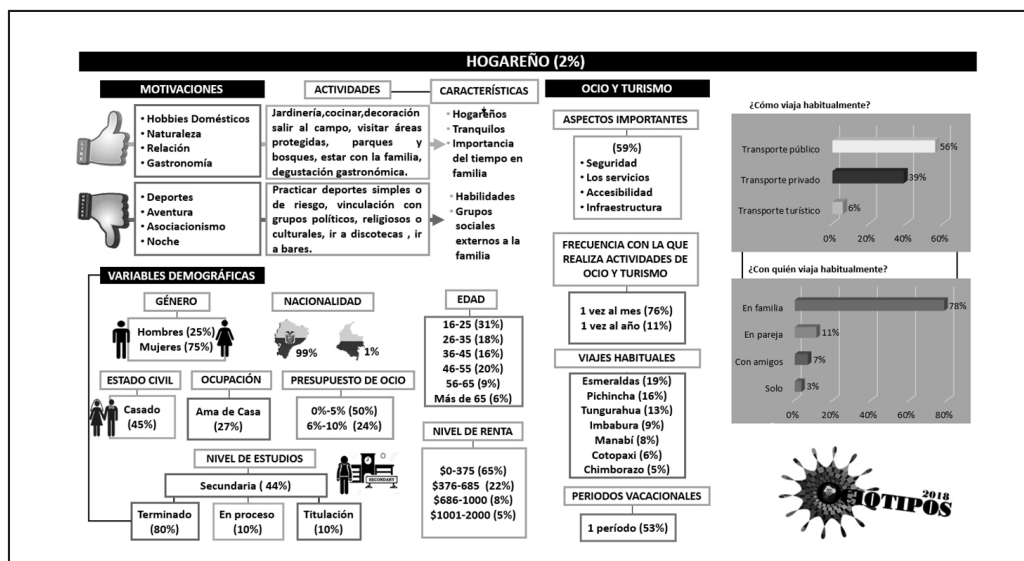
HOGAREÑO (2%)

MOTIVACIONES

• Hobbies Domésticos
• Naturaleza
• Relación
• Gastronomía

• Deportes
• Aventura
• Asociacionismo
• Noche

ACTIVIDADES

Jardinería,cocinar,decoración salir al campo, visitar áreas protegidas, parques y bosques, estar con la familia, degustación gastronómica.

Practicar deportes simples o de riesgo, vinculación con grupos políticos, religiosos o culturales, ir a discotecas , ir a bares.

CARACTERÍSTICAS

• Hogareños
• Tranquilos
• Importancia del tiempo en familia

• Habilidades
• Grupos sociales externos a la familia

OCIO Y TURISMO

ASPECTOS IMPORTANTES

(59%)
• Seguridad
• Los servicios
• Accesibilidad
• Infraestructura

FRECUENCIA CON LA QUE REALIZA ACTIVIDADES DE OCIO Y TURISMO

1 vez al mes (76%)
1 vez al año (11%)

VIAJES HABITUALES

Esmeraldas (19%)
Pichincha (16%)
Tungurahua (13%)
Imbabura (9%)
Manabí (8%)
Cotopaxi (6%)
Chimborazo (5%)

PERIODOS VACACIONALES

1 período (53%)

¿Cómo viaja habitualmente?

Transporte público 56%
Transporte privado 39%
Transporte turístico 6%
0% 20% 40% 60%

¿Con quién viaja habitualmente?

En familia 78%
En pareja 11%
Con amigos 7%
Solo 3%
0% 20% 40% 60% 80%

VARIABLES DEMOGRÁFICAS

GÉNERO

Hombres (25%)
Mujeres (75%)

NACIONALIDAD

99%
1%

EDAD

16-25 (31%)
26-35 (18%)
36-45 (16%)
46-55 (20%)
56-65 (9%)
Más de 65 (6%)

ESTADO CIVIL

Casado (45%)

OCUPACIÓN

Ama de Casa (27%)

PRESUPUESTO DE OCIO

0%-5% (50%)
6%-10% (24%)

NIVEL DE RENTA

$0-375 (65%)
$376-685 (22%)
$686-1000 (8%)
$1001-2000 (5%)

NIVEL DE ESTUDIOS

Secundaria ( 44%)

SECONDARY

Terminado (80%)

En proceso (10%)

Titulación (10%)

IOTIPOS 2018